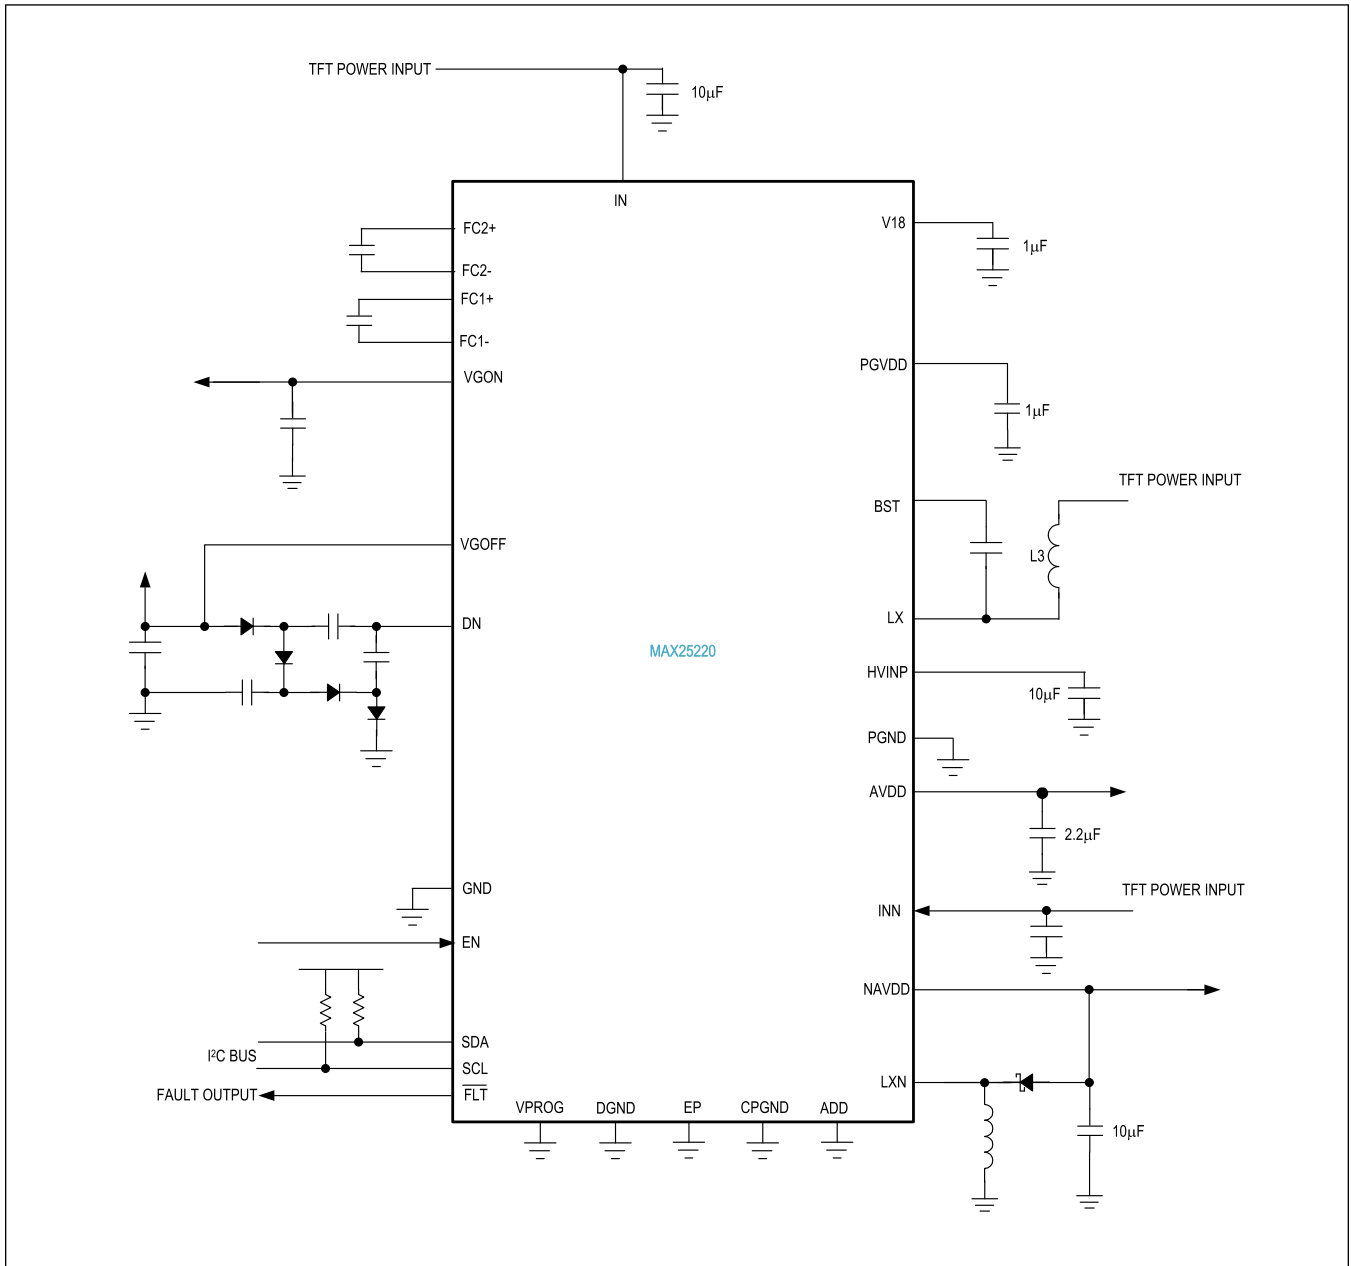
TFT POWER INPUT
10µF
IN
FC2+
FC2-
FC1+
FC1-
VGON
V18
1µF
PGVDD
1µF
TFT POWER INPUT
BST
L3
VGOFF
DN
LX
MAX25220
HVINP
10µF
PGND
AVDD
2.2µF
TFT POWER INPUT
GND
INN
EN
NAVDD
SDA
I$^2$C BUS
SCL
FAULT OUTPUT
$\overline{FLT}$
LXN
VPROG
DGND
EP
CPGND
ADD
10µF